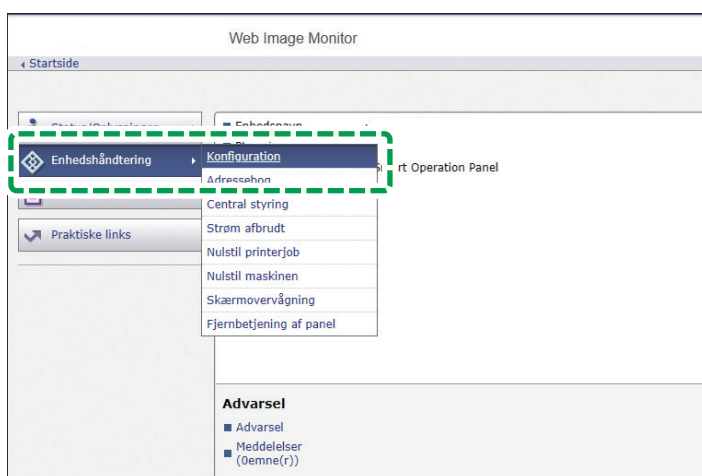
Web Image Monitor

Startside

Status/Oplysninger

Enhedsnavn

Enhedshåndtering

Konfiguration

Adressebog

Central styring

Strøm afbrudt

Nulstil printerjob

Nulstil maskinen

Skærmovervågning

Fjernbetjening af panel

Praktiske links

rt Operation Panel

Advarsel

Advarsel

Meddelelser (0emne(r))